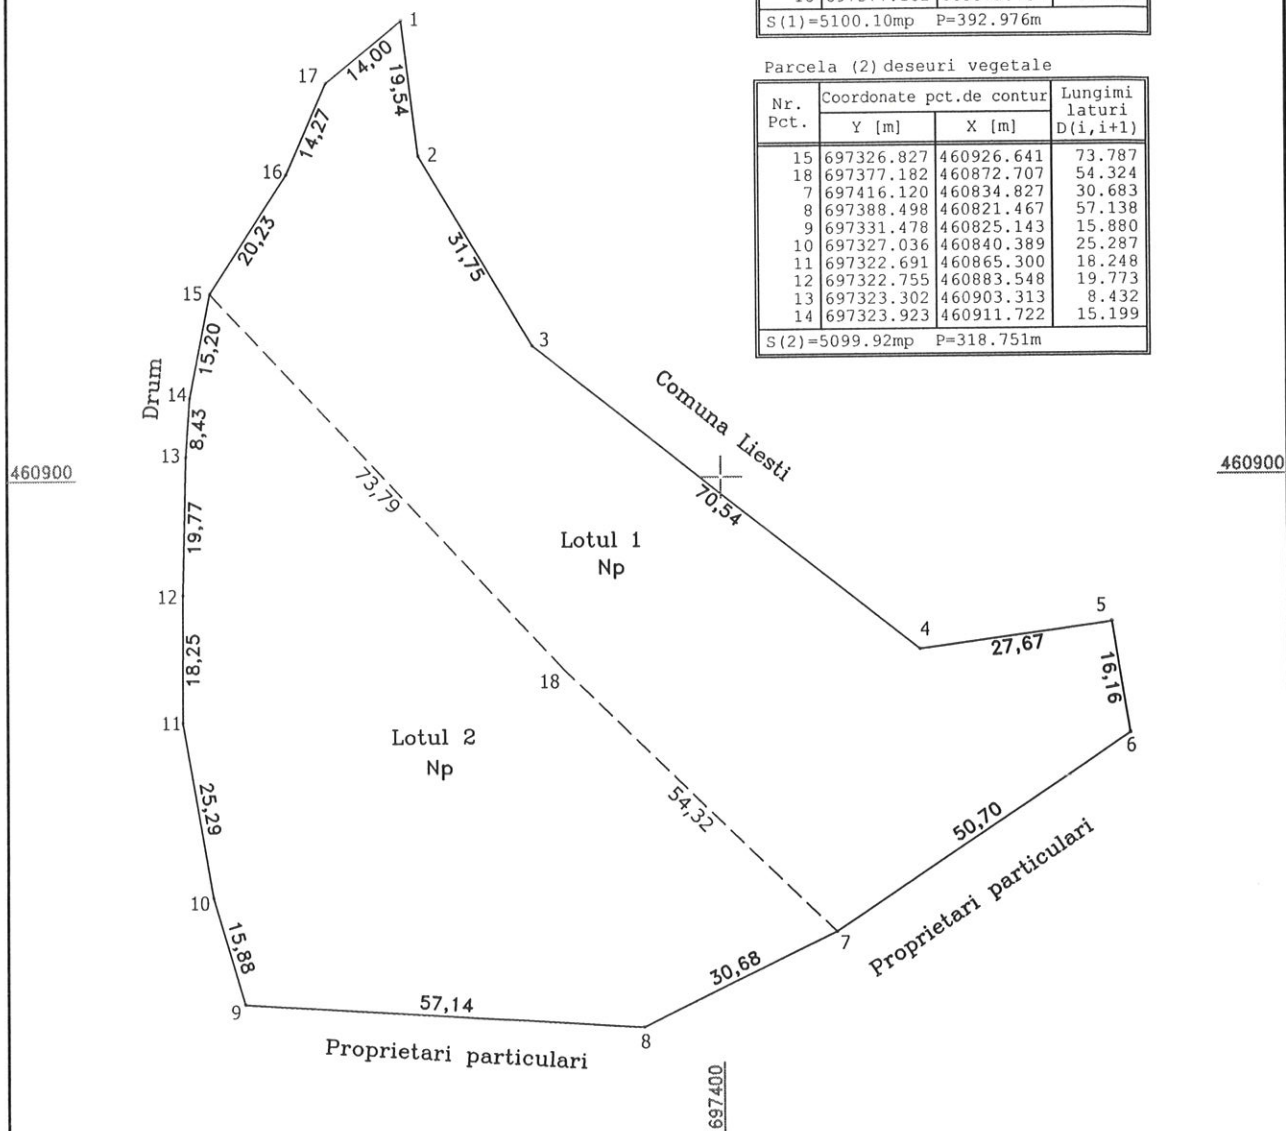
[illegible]
S(1)=5100.10mp P=392.976m

Parcela (2) deseuri vegetale

| Nr. Pct. | Coordonate pct.de contur Y [m] | X [m] | Lungimi laturi D(i,i+1) |
|---|---|---|---|
| 15 | 697326.827 | 460926.641 | 73.787 |
| 18 | 697377.182 | 460872.707 | 54.324 |
| 7 | 697416.120 | 460834.827 | 30.683 |
| 8 | 697388.498 | 460821.467 | 57.138 |
| 9 | 697331.478 | 460825.143 | 15.880 |
| 10 | 697327.036 | 460840.389 | 25.287 |
| 11 | 697322.691 | 460865.300 | 18.248 |
| 12 | 697322.755 | 460883.548 | 19.773 |
| 13 | 697323.302 | 460903.313 | 8.432 |
| 14 | 697323.923 | 460911.722 | 15.199 |

S(2)=5099.92mp P=318.751m

1
17
14,00
19,54
16
14,27
2
20,23
31,75
15
15,20
3
Drum
14
8,43
13
Comuna Liesti
460900
460900
73,79
70,54
19,77
Lotul 1
Np
12
4
27,67
5
18,25
16,16
18
11
Lotul 2
Np
6
25,29
54,32
50,70
10
15,88
7
Proprietari particulari
30,68
9
57,14
8
Proprietari particulari
697400